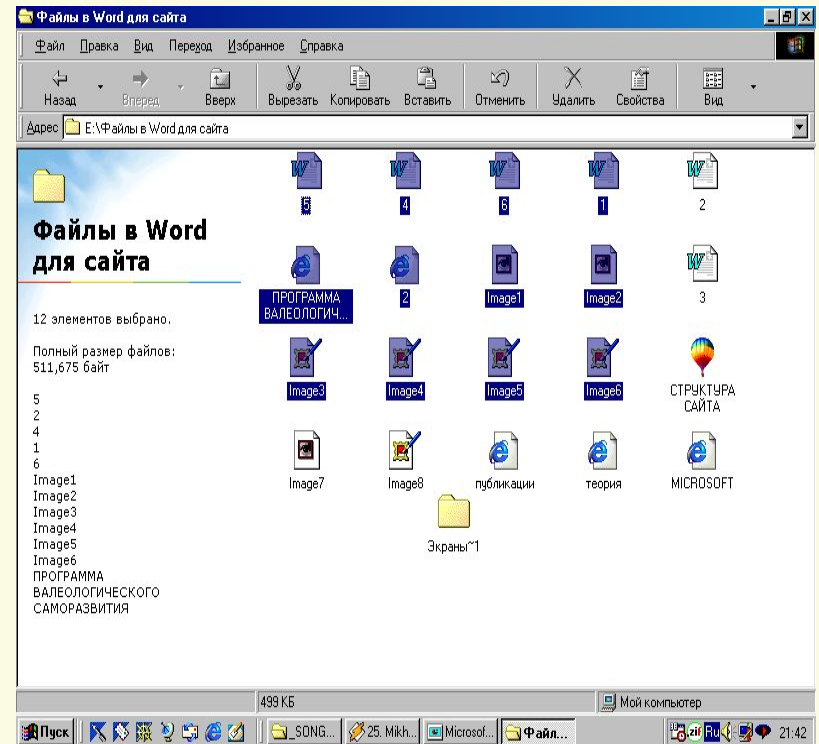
Файлы в Word для сайта

Файл Правка Вид Переход Избранное Справка

Назад Вперед Вверх Вырезать Копировать Вставить Отменить Удалить Свойства Вид

Адрес E:\Файлы в Word для сайта

Файлы в Word для сайта

12 элементов выбрано.

Полный размер файлов: 511,675 байт

5
2
4
1
6
Image1
Image2
Image3
Image4
Image5
Image6
ПРОГРАММА ВАЛЕОЛОГИЧЕСКОГО САМОРАЗВИТИЯ

5 4 6 1 2

ПРОГРАММА ВАЛЕОЛОГИЧ... 2 Image1 Image2 3

Image3 Image4 Image5 Image6 СТРУКТУРА САЙТА

Image7 Image8 публикации теория MICROSOFT

Экраны~1

499 КБ Мой компьютер

Пуск _SONG... 25. Mikh... Microsof... Файл... 21:42